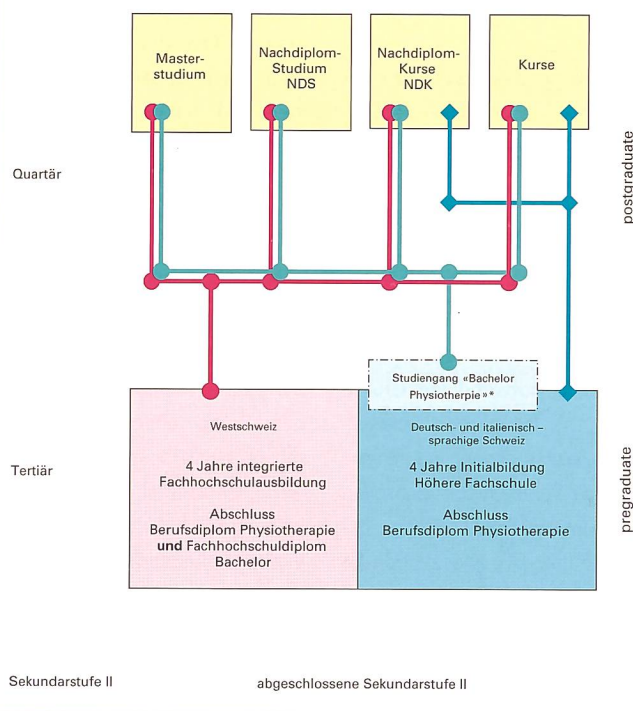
Masterstudium

Nachdiplom-Studium NDS

Nachdiplom-Kurse NDK

Kurse

postgraduate

Quartär

Studiengang «Bachelor Physiotherapie»*

Westschweiz

4 Jahre integrierte Fachhochschulausbildung

Abschluss Berufsdiplom Physiotherapie **und** Fachhochschuldiplom Bachelor

Deutsch- und italienisch-sprachige Schweiz

4 Jahre Initialbildung Höhere Fachschule

Abschluss Berufsdiplom Physiotherapie

Tertiär

pregraduate

Sekundarstufe II

abgeschlossene Sekundarstufe II